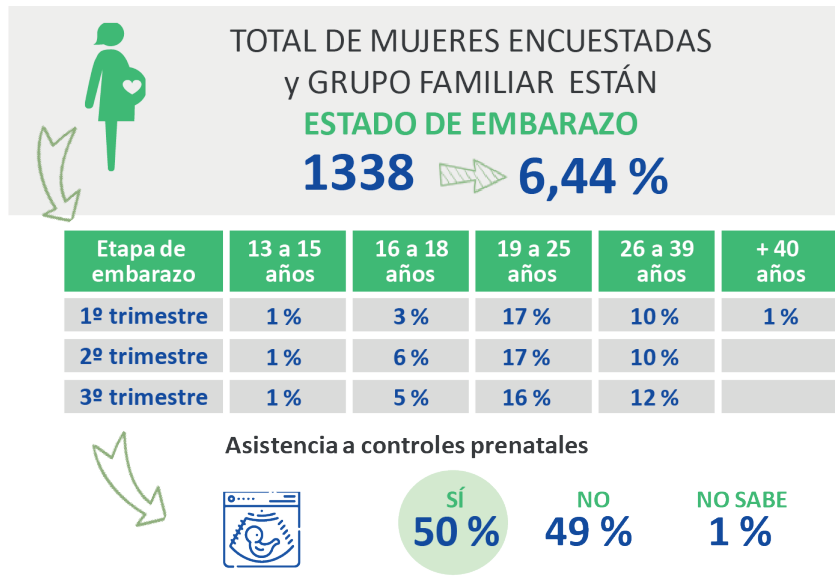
TOTAL DE MUJERES ENCUESTADAS y GRUPO FAMILIAR ESTÁN

ESTADO DE EMBARAZO

1338 6,44 %

| Etapa de embarazo | 13 a 15 años | 16 a 18 años | 19 a 25 años | 26 a 39 años | + 40 años |
|---|---|---|---|---|---|
| 1º trimestre | 1 % | 3 % | 17 % | 10 % | 1 % |
| 2º trimestre | 1 % | 6 % | 17 % | 10 % | |
| 3º trimestre | 1 % | 5 % | 16 % | 12 % | |

Asistencia a controles prenatales

SÍ
50 %

NO
49 %

NO SABE
1 %